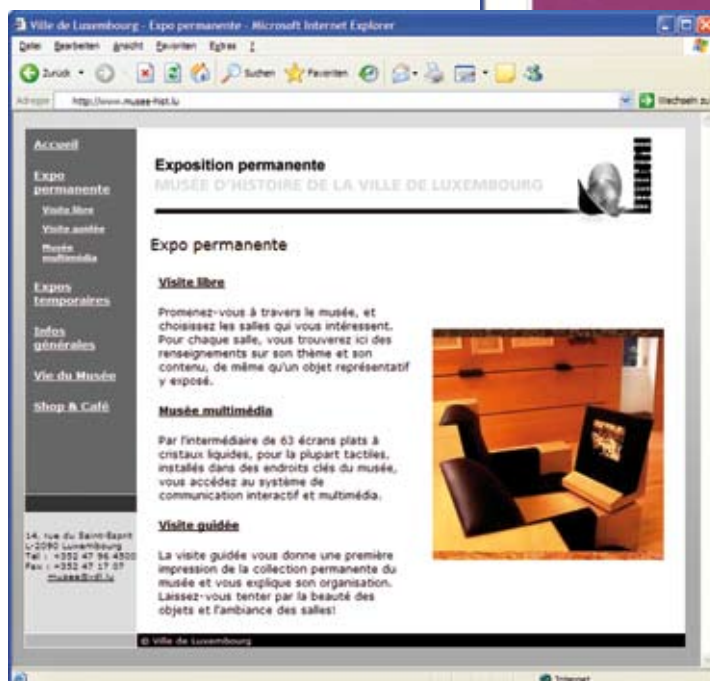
Ville de Luxembourg - Expo permanente - Microsoft Internet Explorer

Datei Bearbeiten Ansicht Favoriten Extras ?

Zurück Suchen Favoriten

Adresse http://www.musee-hist.lu

Wechseln zu

Accueil

Expo permanente

Visite libre

Visite guidée

Musée multimédia

Expos temporaires

Infos générales

Vie du Musée

Shop & Café

14, rue du Saint-Esprit L-2090 Luxembourg Tel : +352 47 96 4500 Fax : +352 47 17 07 musee@vdl.lu

Exposition permanente

MUSÉE D'HISTOIRE DE LA VILLE DE LUXEMBOURG

Expo permanente

Visite libre

Promenez-vous à travers le musée, et choisissez les salles qui vous intéressent. Pour chaque salle, vous trouverez ici des renseignements sur son thème et son contenu, de même qu'un objet représentatif y exposé.

Musée multimédia

Par l'intermédiaire de 63 écrans plats à cristaux liquides, pour la plupart tactiles, installés dans des endroits clés du musée, vous accédez au système de communication interactif et multimédia.

Visite guidée

La visite guidée vous donne une première impression de la collection permanente du musée et vous explique son organisation. Laissez-vous tenter par la beauté des objets et l'ambiance des salles!

© Ville de Luxembourg

Internet